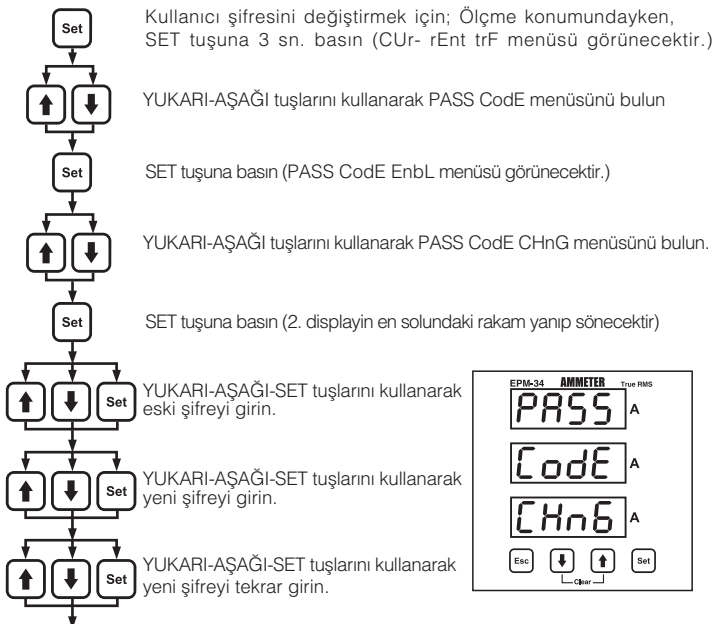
Set

Kullanıcı şifresini değiştirmek için; Ölçme konumundayken, SET tuşuna 3 sn. basın (CUr- rEnt trF menüsü görünecektir.)

YUKARI-AŞAĞI tuşlarını kullanarak PASS CodE menüsünü bulun

Set

SET tuşuna basın (PASS CodE EnbL menüsü görünecektir.)

YUKARI-AŞAĞI tuşlarını kullanarak PASS CodE CHnG menüsünü bulun.

Set

SET tuşuna basın (2. displayin en solundaki rakam yanıp sönecektir)

Set

YUKARI-AŞAĞI-SET tuşlarını kullanarak eski şifreyi girin.

Set

YUKARI-AŞAĞI-SET tuşlarını kullanarak yeni şifreyi girin.

Set

YUKARI-AŞAĞI-SET tuşlarını kullanarak yeni şifreyi tekrar girin.

EPM-34 AMMETER True RMS

PASS A

CodE A

CHnG A

Esc Set

Clear